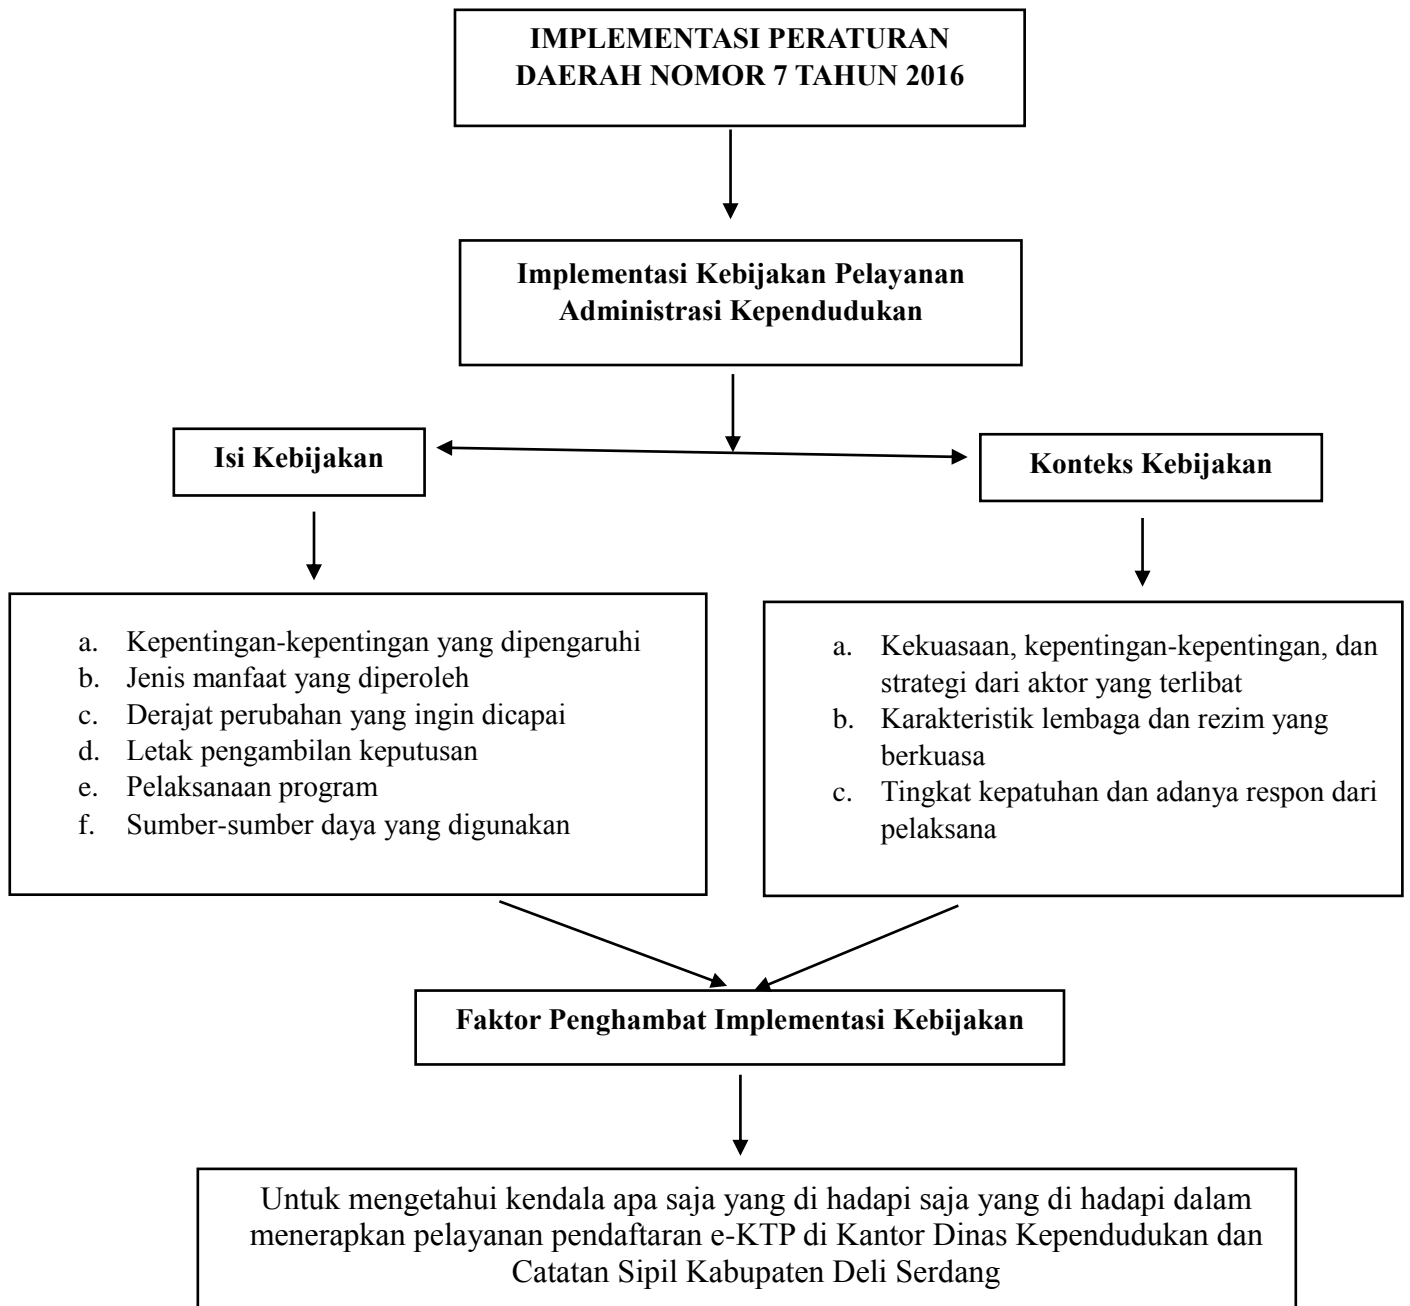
IMPLEMENTASI PERATURAN DAERAH NOMOR 7 TAHUN 2016

Implementasi Kebijakan Pelayanan Administrasi Kependudukan

Isi Kebijakan

Konteks Kebijakan

a. Kepentingan-kepentingan yang dipengaruhi
b. Jenis manfaat yang diperoleh
c. Derajat perubahan yang ingin dicapai
d. Letak pengambilan keputusan
e. Pelaksanaan program
f. Sumber-sumber daya yang digunakan

a. Kekuasaan, kepentingan-kepentingan, dan strategi dari aktor yang terlibat
b. Karakteristik lembaga dan rezim yang berkuasa
c. Tingkat kepatuhan dan adanya respon dari pelaksana

Faktor Penghambat Implementasi Kebijakan

Untuk mengetahui kendala apa saja yang di hadapi saja yang di hadapi dalam menerapkan pelayanan pendaftaran e-KTP di Kantor Dinas Kependudukan dan Catatan Sipil Kabupaten Deli Serdang